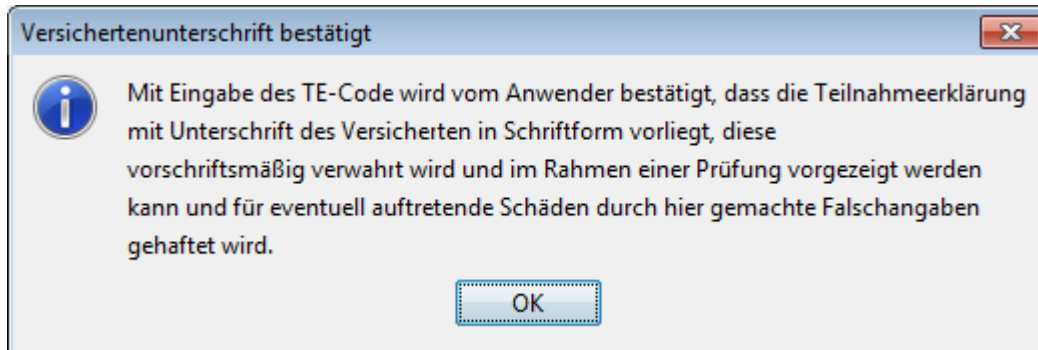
Versichertenunterschrift bestätigt

Mit Eingabe des TE-Code wird vom Anwender bestätigt, dass die Teilnahmeerklärung mit Unterschrift des Versicherten in Schriftform vorliegt, diese vorschriftsmäßig verwahrt wird und im Rahmen einer Prüfung vorgezeigt werden kann und für eventuell auftretende Schäden durch hier gemachte Falschangaben gehaftet wird.

OK